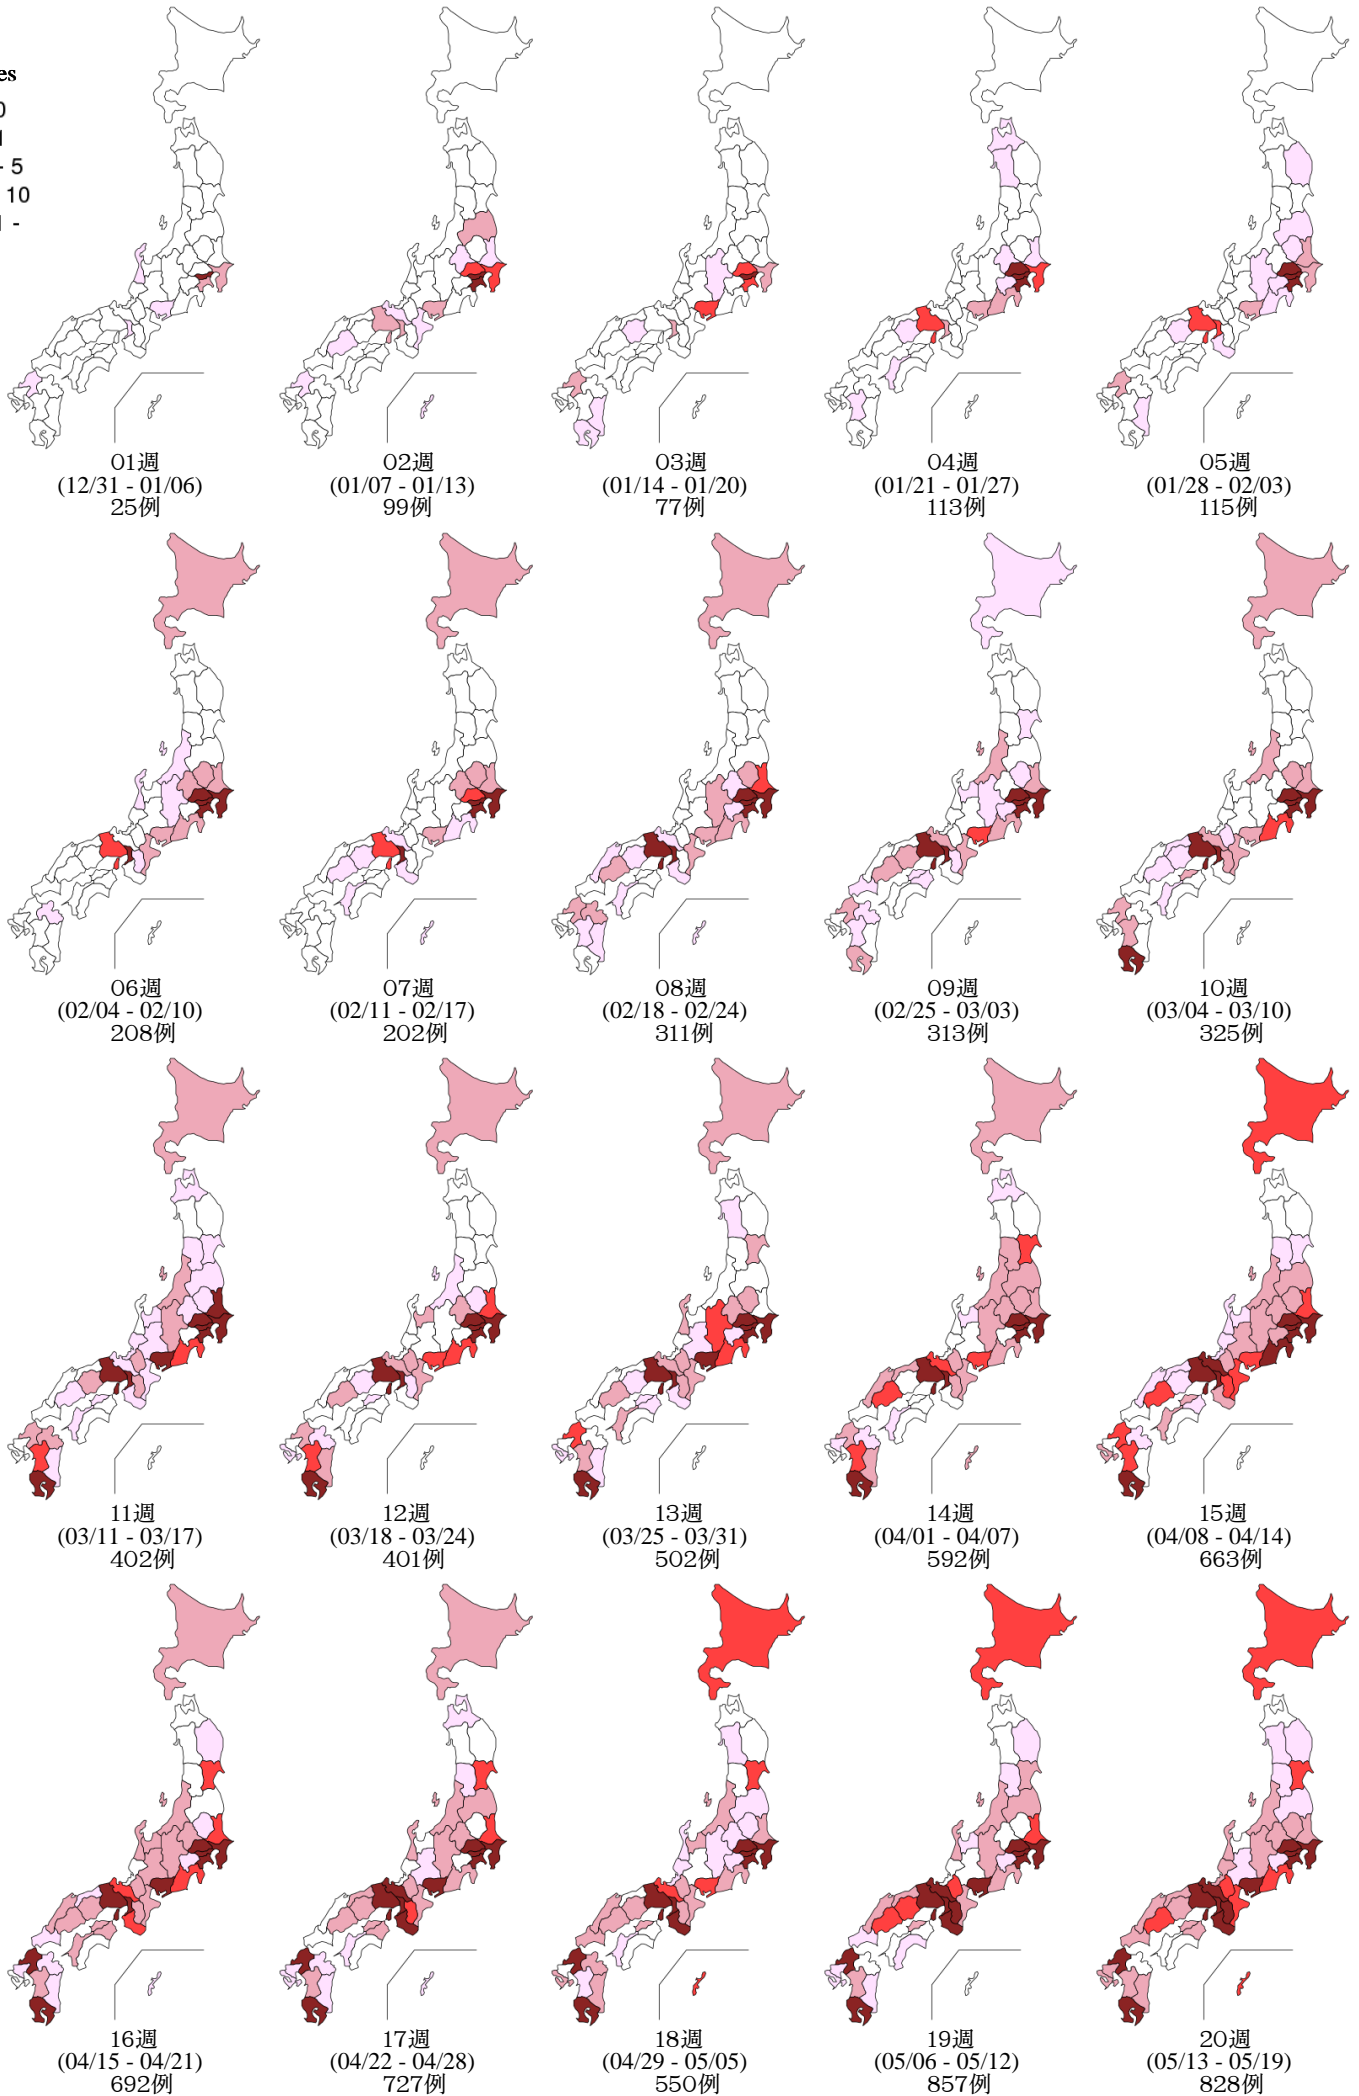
es
0
1
- 5
10
1 -

01週
(12/31 - 01/06)
25例

02週
(01/07 - 01/13)
99例

03週
(01/14 - 01/20)
77例

04週
(01/21 - 01/27)
113例

05週
(01/28 - 02/03)
115例

06週
(02/04 - 02/10)
208例

07週
(02/11 - 02/17)
202例

08週
(02/18 - 02/24)
311例

09週
(02/25 - 03/03)
313例

10週
(03/04 - 03/10)
325例

11週
(03/11 - 03/17)
402例

12週
(03/18 - 03/24)
401例

13週
(03/25 - 03/31)
502例

14週
(04/01 - 04/07)
592例

15週
(04/08 - 04/14)
663例

16週
(04/15 - 04/21)
692例

17週
(04/22 - 04/28)
727例

18週
(04/29 - 05/05)
550例

19週
(05/06 - 05/12)
857例

20週
(05/13 - 05/19)
828例